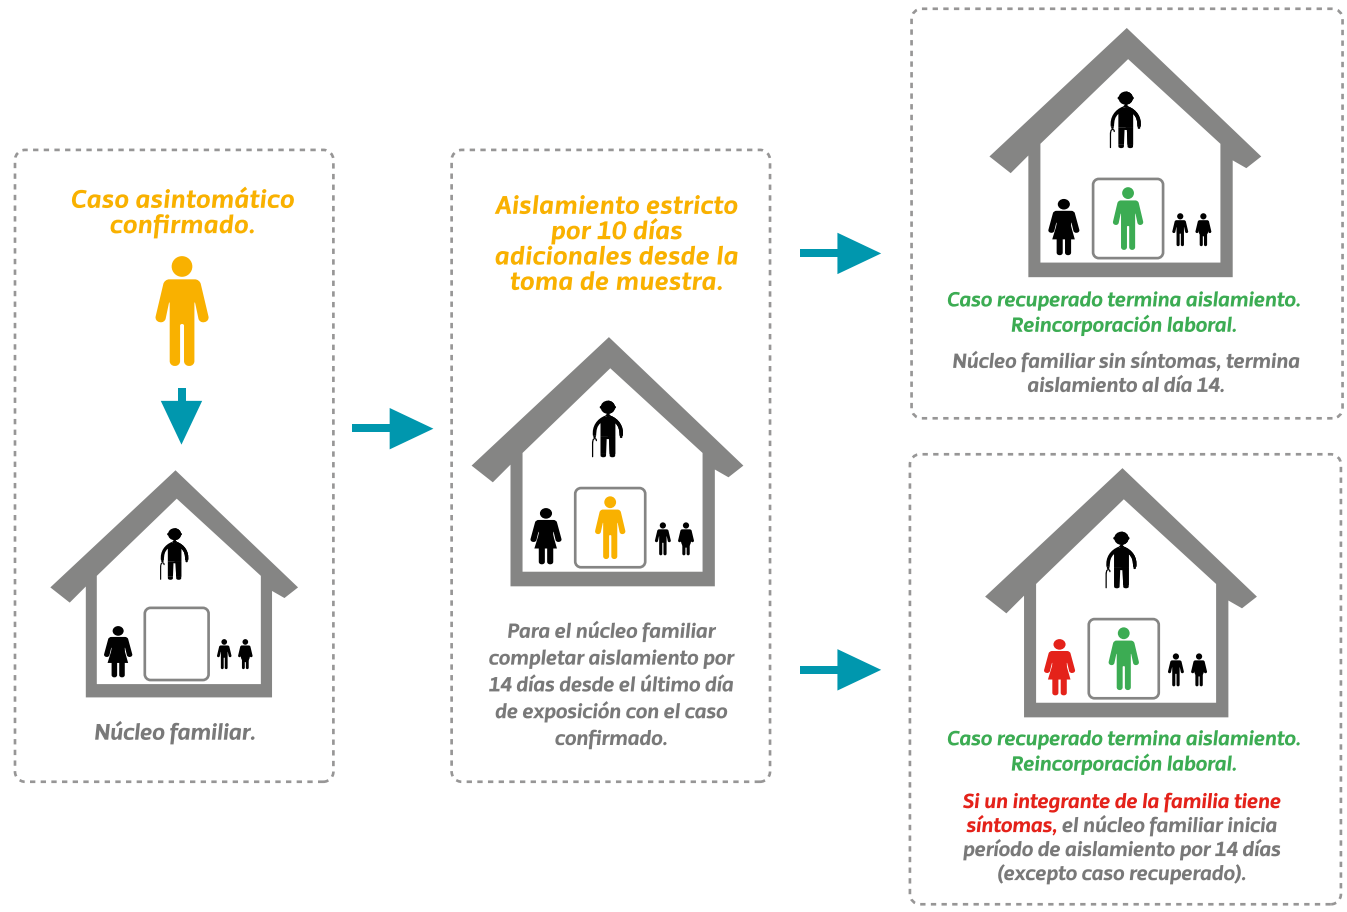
Caso asintomático confirmado.

Núcleo familiar.

Aislamiento estricto por 10 días adicionales desde la toma de muestra.

Para el núcleo familiar completar aislamiento por 14 días desde el último día de exposición con el caso confirmado.

Caso recuperado termina aislamiento. Reincorporación laboral.

Núcleo familiar sin síntomas, termina aislamiento al día 14.

Caso recuperado termina aislamiento. Reincorporación laboral.

Si un integrante de la familia tiene síntomas, el núcleo familiar inicia período de aislamiento por 14 días (excepto caso recuperado).